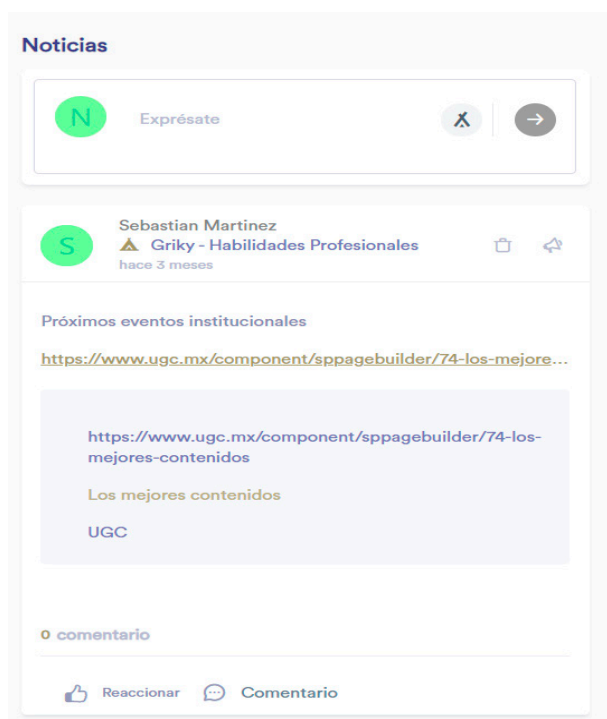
Noticias

N

Exprésate

S

Sebastian Martinez

Griky - Habilidades Profesionales

hace 3 meses

Próximos eventos institucionales

https://www.ugc.mx/component/sppagebuilder/74-los-mejore...

https://www.ugc.mx/component/sppagebuilder/74-los-mejores-contenidos

Los mejores contenidos

UGC

0 comentario

Reaccionar

Comentario